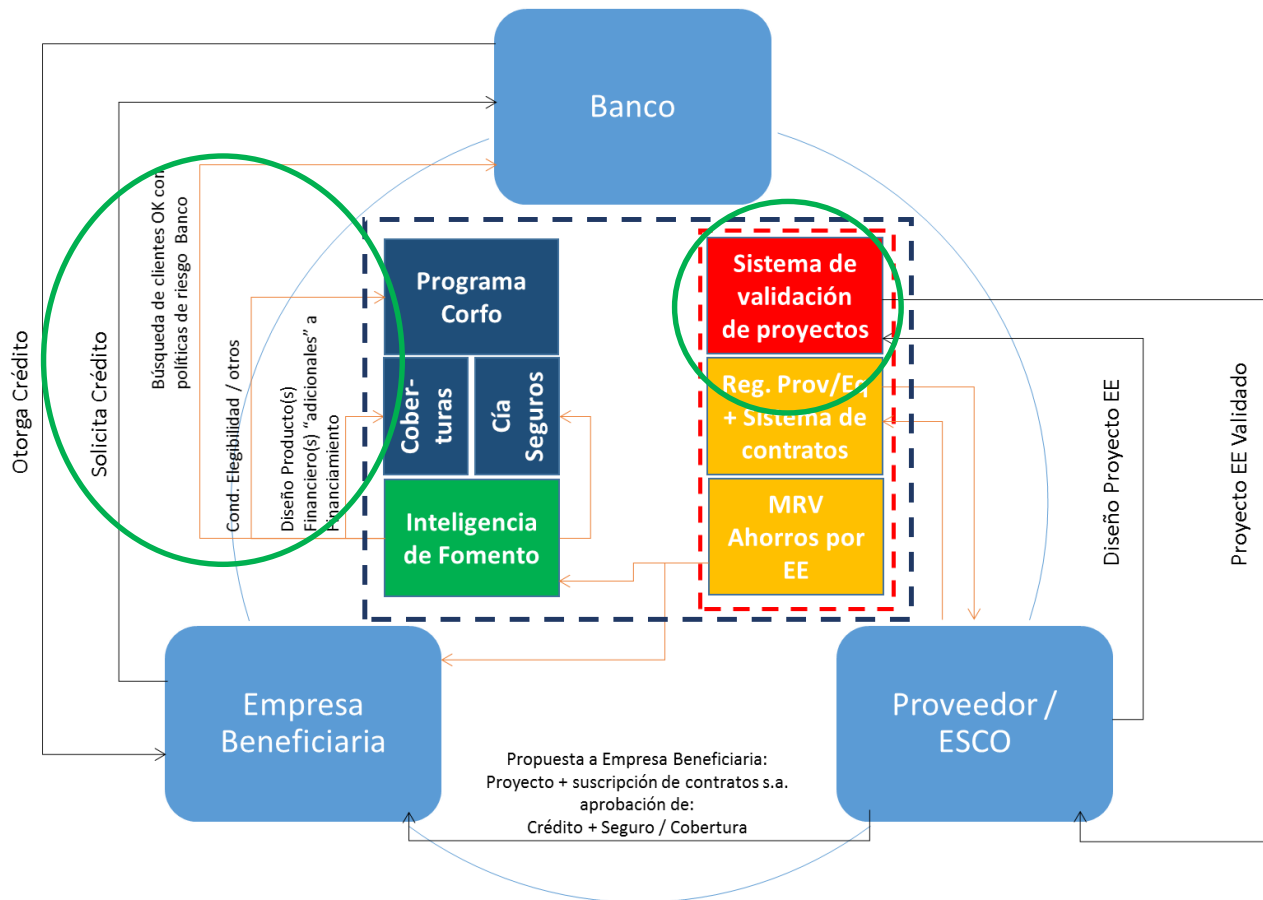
Banco

Otorga Crédito

Solicita Crédito

Búsqueda de clientes OK con políticas de riesgo Banco

Cond. Elegibilidad / otros

Diseño Producto(s) Financiero(s) "adicionales" a financiamiento

Programa Corfo

Cober-turas

Cía Seguros

Inteligencia de Fomento

Sistema de validación de proyectos

Reg. Prov/Eq + Sistema de contratos

MRV Ahorros por EE

Diseño Proyecto EE

Proyecto EE Validado

Empresa Beneficiaria

Proveedor / ESCO

Propuesta a Empresa Beneficiaria: Proyecto + suscripción de contratos s.a. aprobación de: Crédito + Seguro / Cobertura